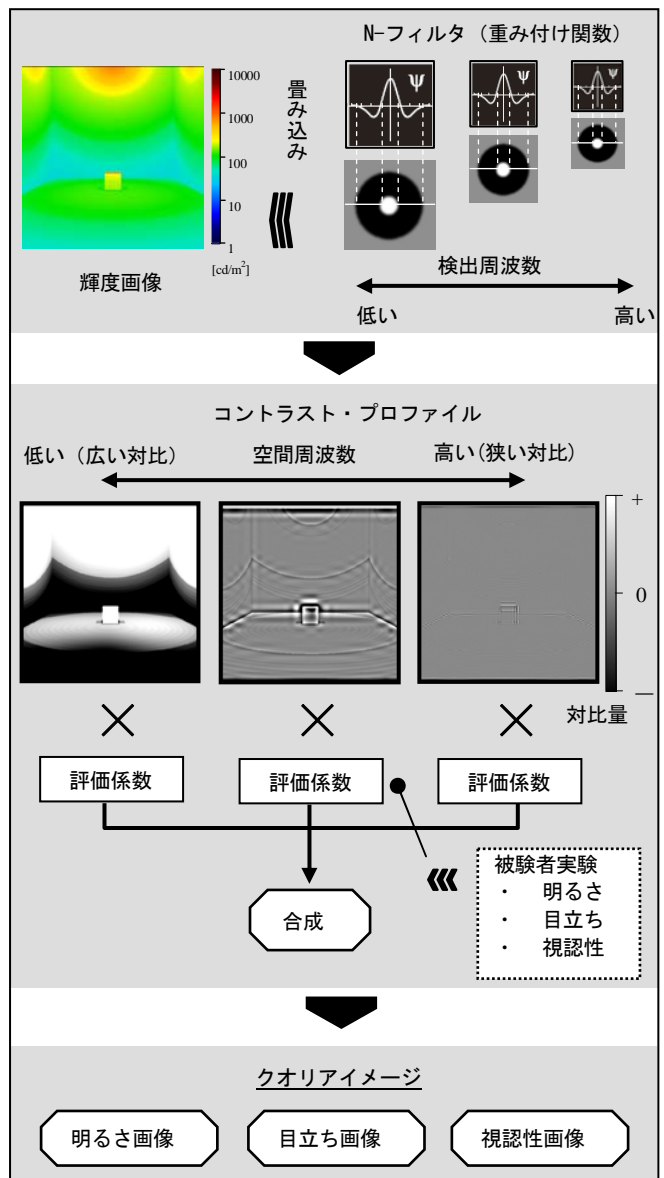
N-フィルタ（重み付け関数）

10000
1000
100
10
1
[cd/m$^2$]

畳み込み

$\Psi$
$\Psi$
$\Psi$

輝度画像

検出周波数

低い

高い

コントラスト・プロファイル

低い（広い対比）

空間周波数

高い(狭い対比)

+
0
—
対比量

×
×
×

評価係数
評価係数
評価係数

合成

被験者実験
・ 明るさ
・ 目立ち
・ 視認性

クオリアイメージ

明るさ画像
目立ち画像
視認性画像